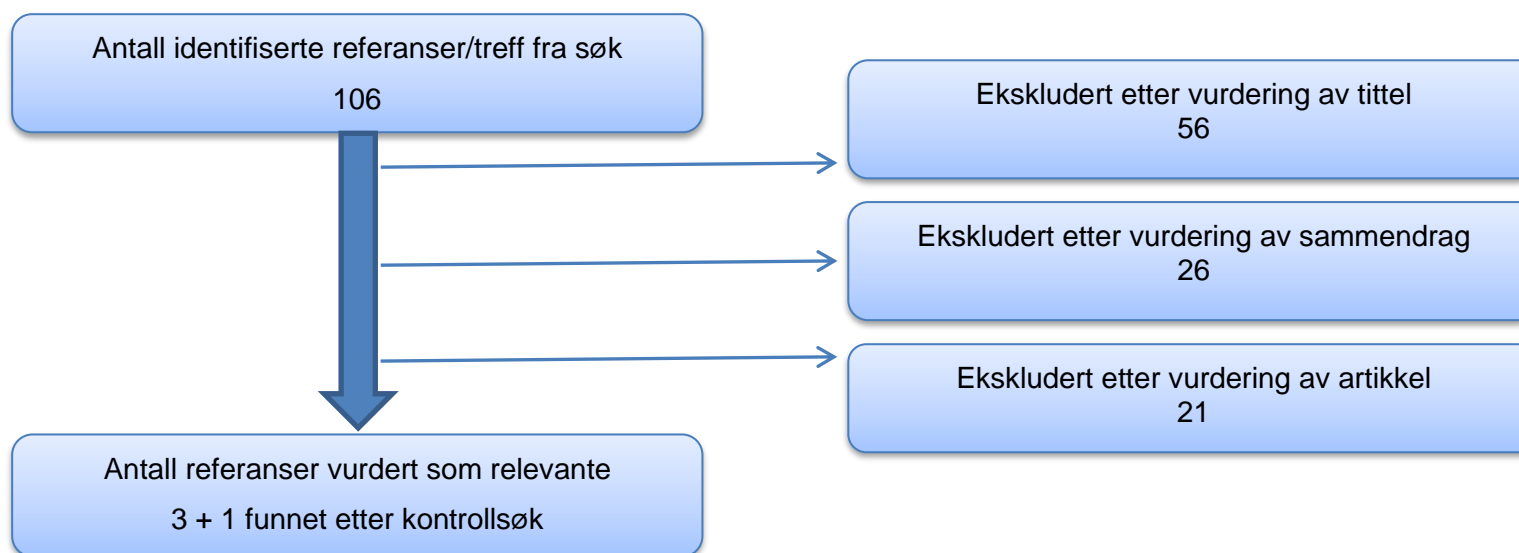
Antall identifiserte referanser/treff fra søk

106

Ekskludert etter vurdering av tittel
56

Ekskludert etter vurdering av sammendrag
26

Ekskludert etter vurdering av artikkel
21

Antall referanser vurdert som relevante

3 + 1 funnet etter kontrollsøk